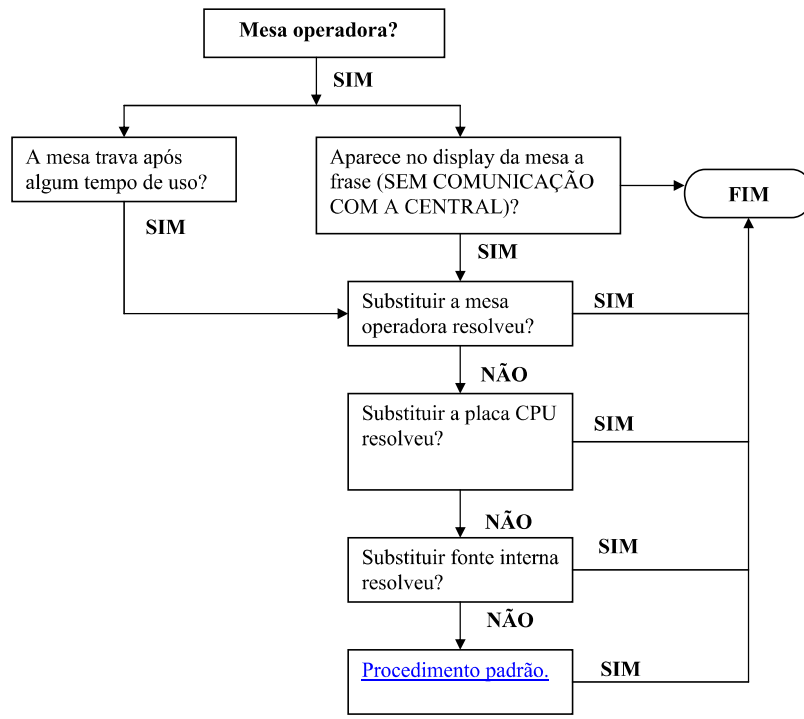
Mesa operadora?

SIM

A mesa trava após algum tempo de uso?

SIM

Aparece no display da mesa a frase (SEM COMUNICAÇÃO COM A CENTRAL)?

FIM

SIM

Substituir a mesa operadora resolveu?

SIM

NÃO

Substituir a placa CPU resolveu?

SIM

NÃO

Substituir fonte interna resolveu?

SIM

NÃO

Procedimento padrão.

SIM